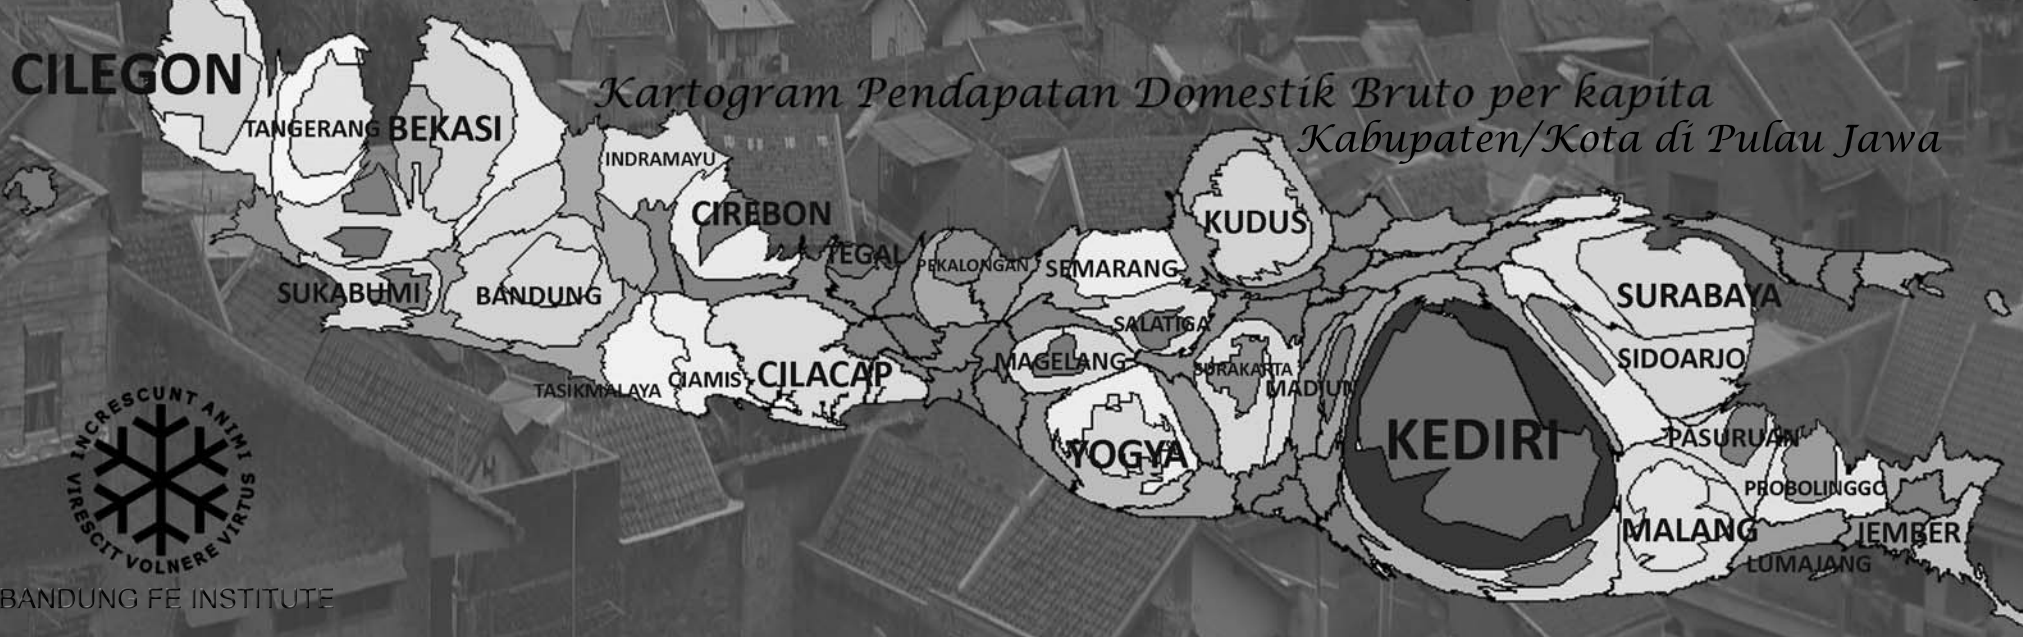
CILEGON

Kartogram Pendapatan Domestik Bruto per kapita
Kabupaten/Kota di Pulau Jawa

TANGERANG BEKASI

INDRAMAYU

CIREBON

TEGAL

KUDUS

PEKALONGAN SEMARANG

SUKABUMI BANDUNG

SURABAYA

SALATIGA

MAGELANG

SURAKARTA

MADIUN

SIDOARJO

TASIKMALAYA CIAMIS CILACAP

KEDIRI

PASURUAN

YOGYA

PROBOLINGGO

MALANG

JEMBER

LUMAJANG

INCRESCUNT ANIMI VIRESCIT VOLNERE VIRTUS

BANDUNG FE INSTITUTE